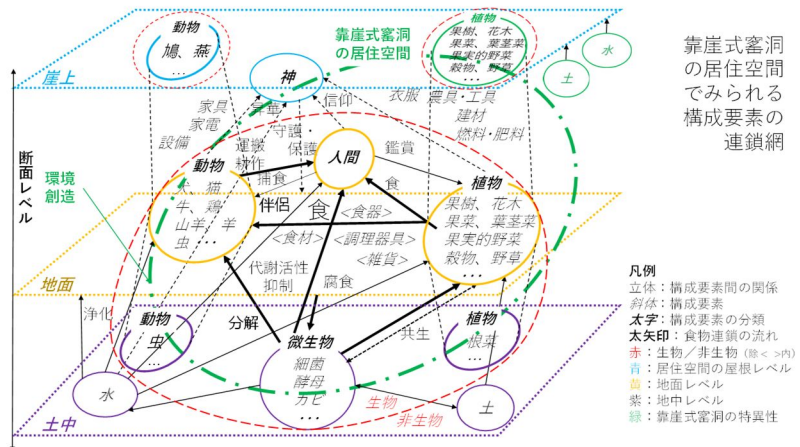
靠崖式窰洞の居住空間でみられる構成要素の連鎖網

崖上

動物
鳩、燕
…

靠崖式窰洞の居住空間

植物
果樹、花木
果菜、葉茎菜
果実的野菜
穀物、野草

水

土

神

家具
家電
設備

崇拝
守護
運搬
耕作
保護

信仰

衣服
農具・工具
建材
燃料・肥料

断面レベル

環境創造

人間

鑑賞

動物
犬、猫
牛、鶏
山羊、羊
虫…

捕食

食

植物
果樹、花木
果菜、葉茎菜
果実的野菜
穀物、野草
…

伴侶

食

<食器>
<食材>
<調理器具>
<雑貨>

地面

代謝活性
抑制

腐食

凡例
立体：構成要素間の関係
斜体：構成要素
太字：構成要素の分類
太矢印：食物連鎖の流れ
赤：生物／非生物（除く<>内）
青：居住空間の屋根レベル
黄：地面レベル
紫：地中レベル
緑：靠崖式窰洞の特異性

浄化

動物
虫

分解

微生物
細菌
酵母
カビ
…

共生

植物
根菜
…

水

生物
非生物

土

土中